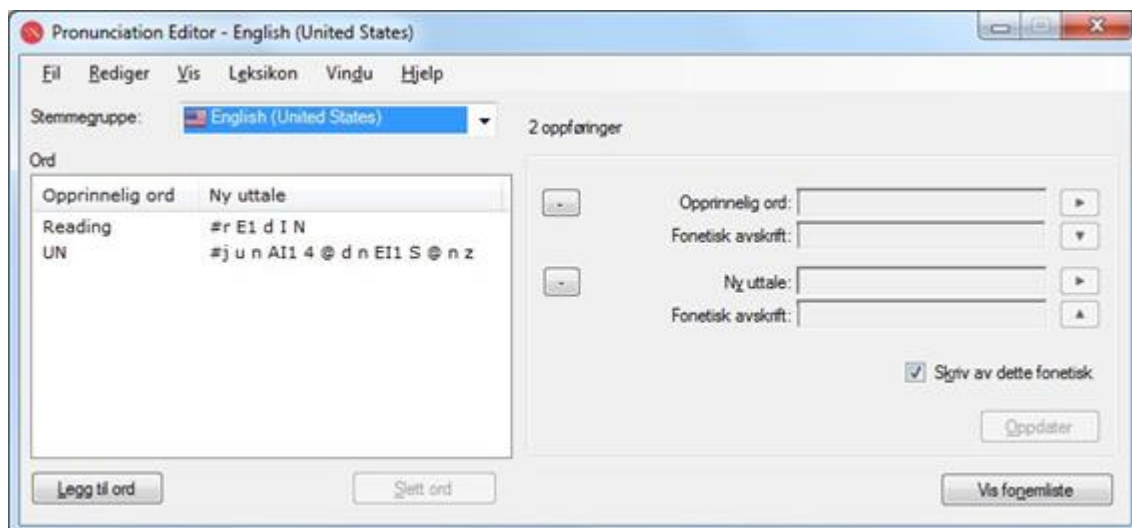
Pronunciation Editor - English (United States)

Fil Rediger Vis Leksikon Vindu Hjelp

Stemmegruppe: English (United States)

2 oppføringer

Ord

| Opprinnelig ord | Ny uttale |
|---|---|
| Reading | #r E1 d I N |
| UN | #j u n AI1 4 @ d n EI1 S @ n z |

Opprinnelig ord:
Fonetisk avskrift:
Ny uttale:
Fonetisk avskrift:

Skriv av dette fonetisk

Oppdater

Legg til ord

Slett ord

Vis fonemliste